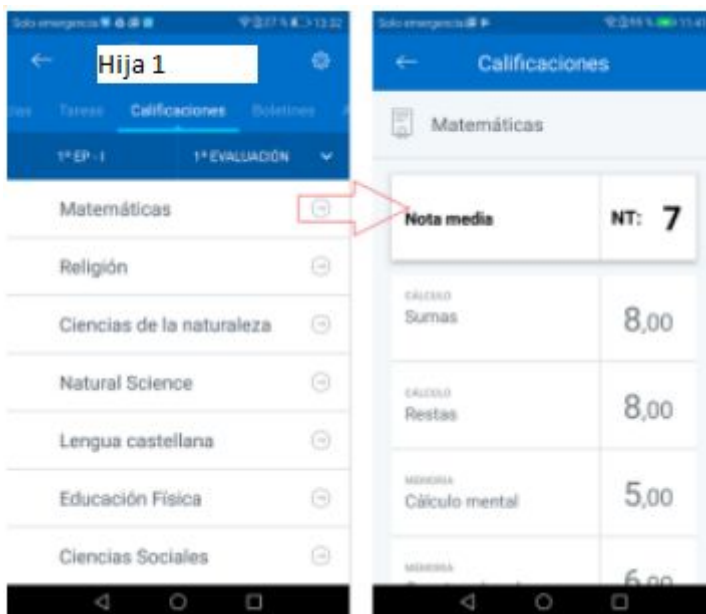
Solo emergencia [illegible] 13:32

Hija 1

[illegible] Tareas Calificaciones Boletines

1º EP - I 1ª EVALUACIÓN

Matemáticas

Religión

Ciencias de la naturaleza

Natural Science

Lengua castellana

Educación Física

Ciencias Sociales

Solo emergencia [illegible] 11:41

Calificaciones

Matemáticas

Nota media NT: 7

CÁLCULO
Sumas 8,00

CÁLCULO
Restas 8,00

MEMORIA
Cálculo mental 5,00

MEMORIA
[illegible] 6,00